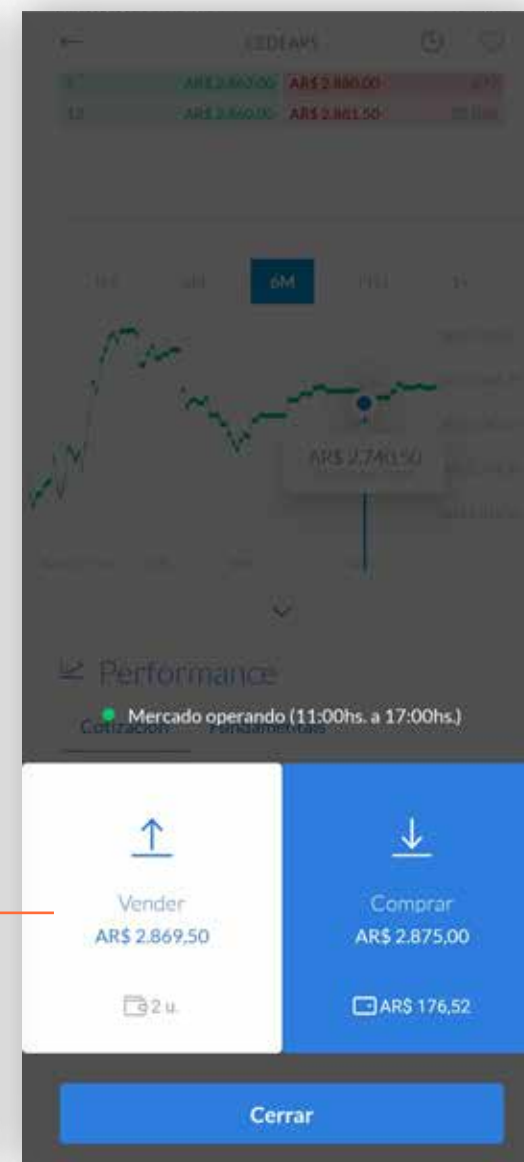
CEDEAR$

| 1 | AR$ 2.867,00 | AR$ 2.880,00 | 377 |
|---|---|---|---|
| 12 | AR$ 2.860,00 | AR$ 2.861,50 | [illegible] |

1M 3M 6M YTD 1Y

AR$ 2.740,50

Performance

Mercado operando (11:00hs. a 17:00hs.)

Cotización Fundamentals

Vender
AR$ 2.869,50
2 u.

Comprar
AR$ 2.875,00
AR$ 176,52

Cerrar